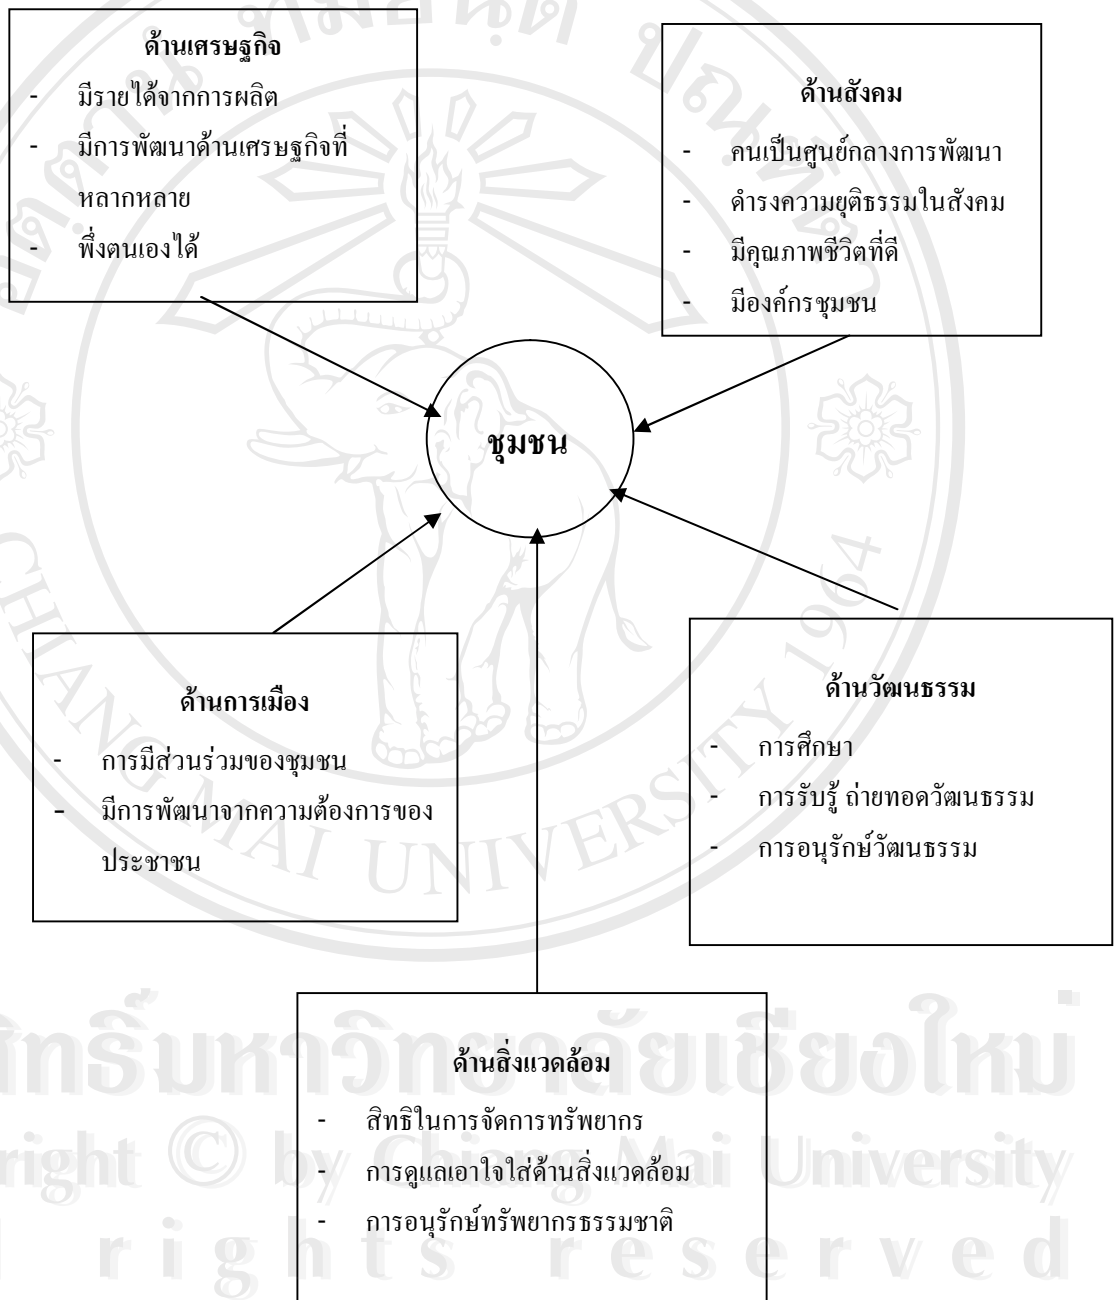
ด้านเศรษฐกิจ
- มีรายได้จากการผลิต
- มีการพัฒนาด้านเศรษฐกิจที่หลากหลาย
- พึ่งตนเองได้

ด้านสังคม
- คนเป็นศูนย์กลางการพัฒนา
- ดำรงความยุติธรรมในสังคม
- มีคุณภาพชีวิตที่ดี
- มีองค์กรชุมชน

ชุมชน

ด้านการเมือง
- การมีส่วนร่วมของชุมชน
- มีการพัฒนาจากความต้องการของประชาชน

ด้านวัฒนธรรม
- การศึกษา
- การรับรู้ ถ่ายทอดวัฒนธรรม
- การอนุรักษ์วัฒนธรรม

ด้านสิ่งแวดล้อม
- สิทธิในการจัดการทรัพยากร
- การดูแลเอาใจใส่ด้านสิ่งแวดล้อม
- การอนุรักษ์ทรัพยากรธรรมชาติ

ลิขสิทธิ์มหาวิทยาลัยเชียงใหม่
Copyright © by Chiang Mai University
All rights reserved